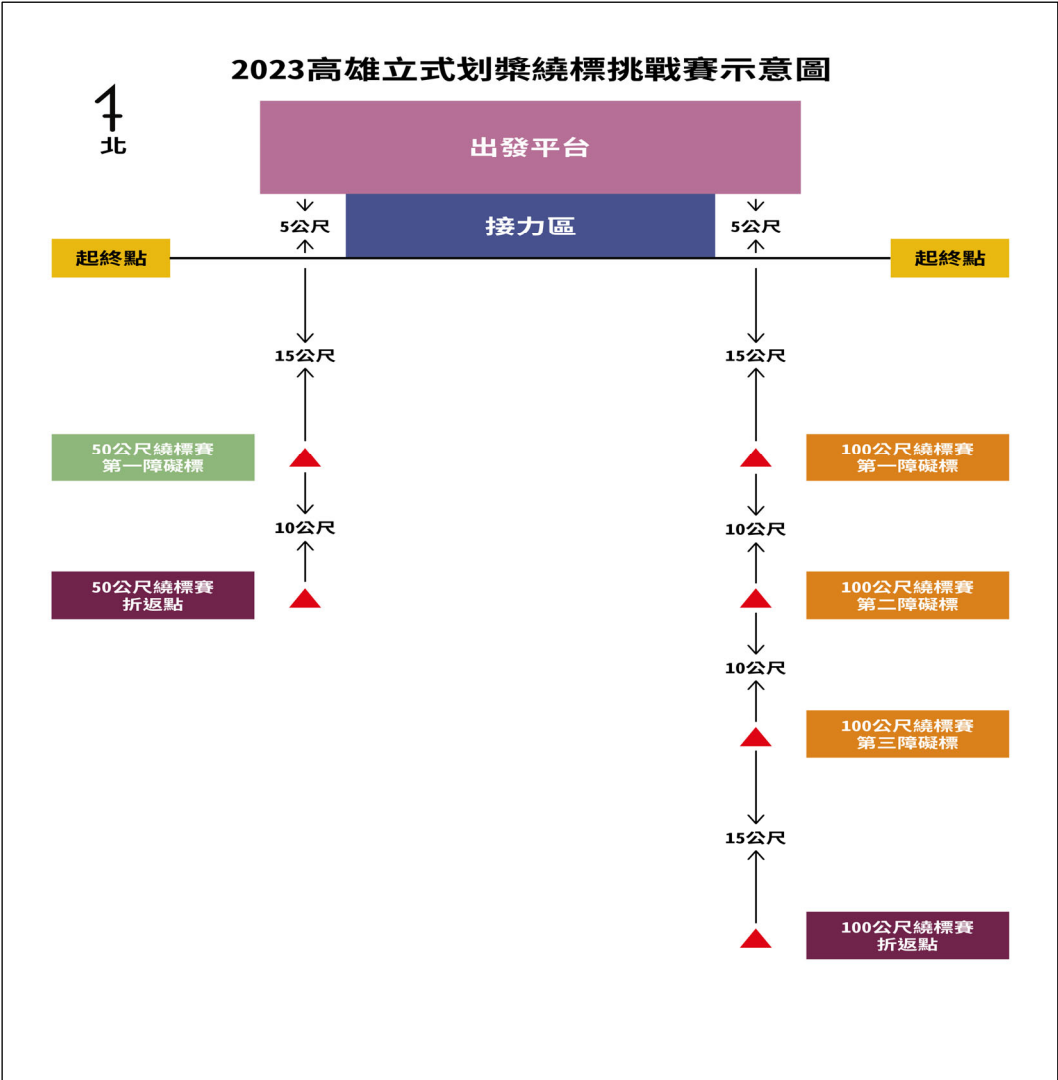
2023高雄立式划槳繞標挑戰賽示意圖

北

出發平台

5公尺

接力區

5公尺

起終點

起終點

15公尺

15公尺

50公尺繞標賽
第一障礙標

100公尺繞標賽
第一障礙標

10公尺

10公尺

50公尺繞標賽
折返點

100公尺繞標賽
第二障礙標

10公尺

100公尺繞標賽
第三障礙標

15公尺

100公尺繞標賽
折返點